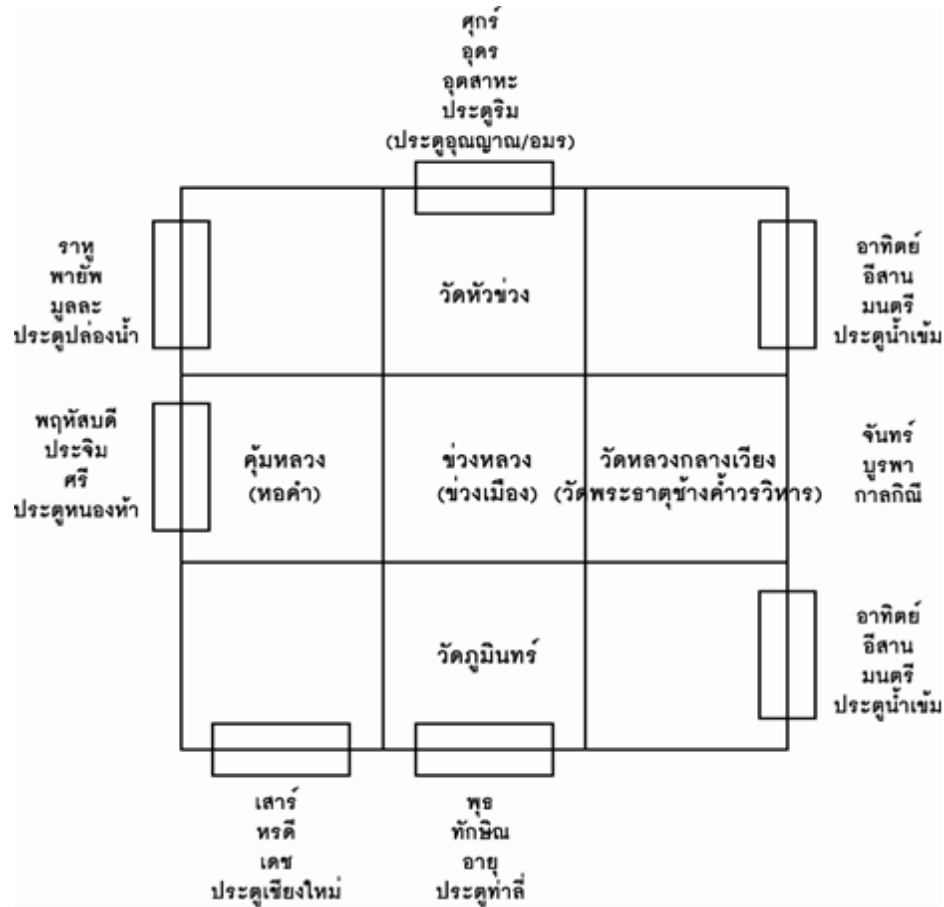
ศุกร์
อุดร
อุตสาหะ
ประตูริม
(ประตูอุณญาณ/อมร)

ราหู
พายัพ
มูลละ
ประตูปล่องน้ำ

วัดหัวข่วง

อาทิตย์
อีสาน
มนตรี
ประตูน้ำเข้ม

พฤหัสบดี
ประจิม
ศรี
ประตูหนองห้า

คุ้มหลวง
(หอคำ)

ข่วงหลวง
(ข่วงเมือง)

วัดหลวงกลางเวียง
(วัดพระธาตุช้างค้ำวรวิหาร)

จันทร์
บูรพา
กาลกิณี

วัดภูมินทร์

อาทิตย์
อีสาน
มนตรี
ประตูน้ำเข้ม

เสาร์
หรดี
เดช
ประตูเชียงใหม่

พุธ
ทักษิณ
อายุ
ประตูท่าลี่